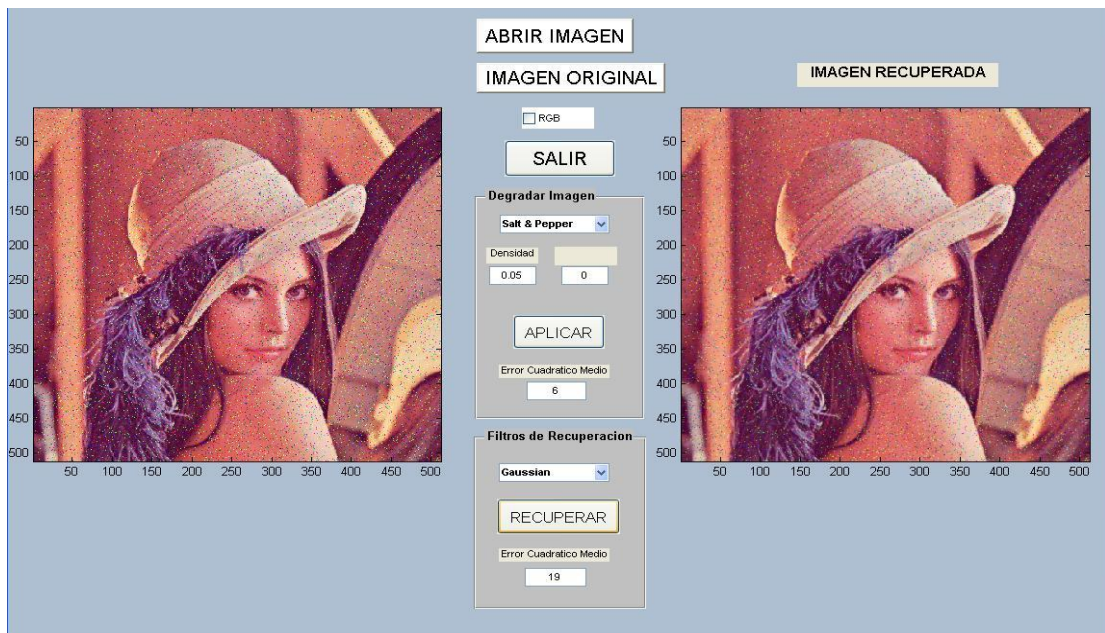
ABRIR IMAGEN

IMAGEN ORIGINAL

IMAGEN RECUPERADA

50
100
150
200
250
300
350
400
450
500

50 100 150 200 250 300 350 400 450 500

RGB

SALIR

Degradar Imagen

Salt & Pepper

Densidad

0.05

0

APLICAR

Error Cuadratico Medio

6

Filtros de Recuperacion

Gaussian

RECUPERAR

Error Cuadratico Medio

19

50
100
150
200
250
300
350
400
450
500

50 100 150 200 250 300 350 400 450 500